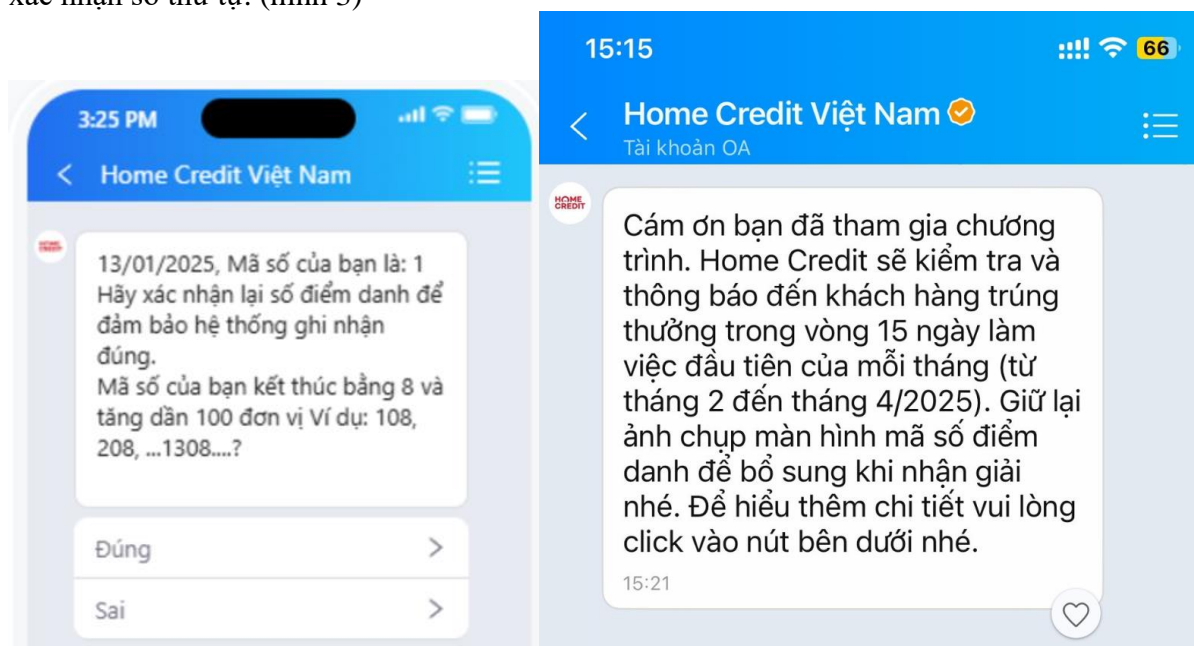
xác nhận số thứ tự. (hình 3)

3:25 PM

Home Credit Việt Nam

HOME CREDIT

13/01/2025, Mã số của bạn là: 1
Hãy xác nhận lại số điểm danh để đảm bảo hệ thống ghi nhận đúng.
Mã số của bạn kết thúc bằng 8 và tăng dần 100 đơn vị Ví dụ: 108, 208, ...1308....?

Đúng

Sai

15:15

66

Home Credit Việt Nam

Tài khoản OA

HOME CREDIT

Cám ơn bạn đã tham gia chương trình. Home Credit sẽ kiểm tra và thông báo đến khách hàng trúng thưởng trong vòng 15 ngày làm việc đầu tiên của mỗi tháng (từ tháng 2 đến tháng 4/2025). Giữ lại ảnh chụp màn hình mã số điểm danh để bổ sung khi nhận giải nhé. Để hiểu thêm chi tiết vui lòng click vào nút bên dưới nhé.

15:21